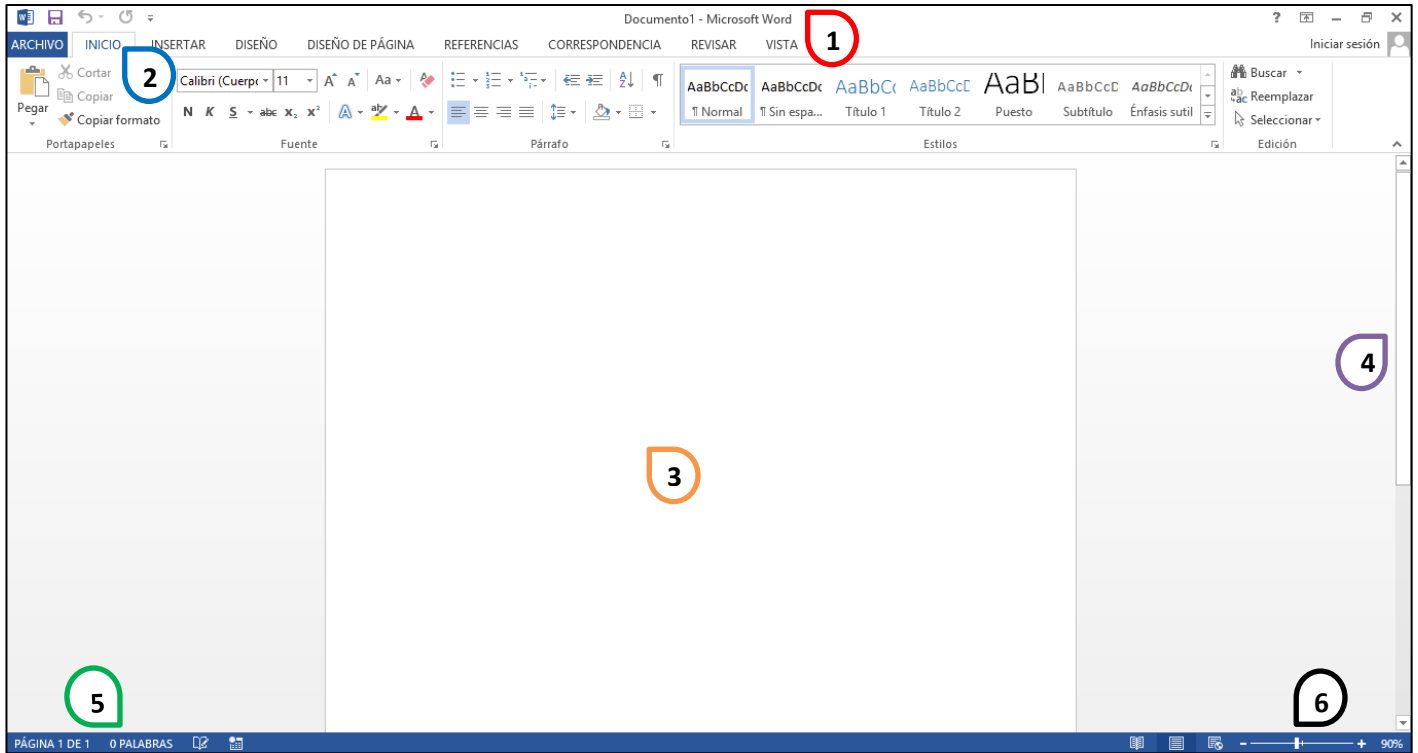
Documento1 - Microsoft Word

? – ✕

ARCHIVO INICIO INSERTAR DISEÑO DISEÑO DE PÁGINA REFERENCIAS CORRESPONDENCIA REVISAR VISTA

Iniciar sesión

1

2

Pegar
Cortar
Copiar
Copiar formato
Portapapeles

Calibri (Cuerpo 11
N K S abc $x_2$ $x^2$
Fuente

Párrafo

AaBbCcDc ¶ Normal
AaBbCcDc ¶ Sin espa...
AaBbCc Título 1
AaBbCcE Título 2
AaBl Puesto
AaBbCcD Subtítulo
AaBbCcDc Énfasis sutil
Estilos

Buscar
Reemplazar
Seleccionar
Edición

3

4

5

6

PÁGINA 1 DE 1 0 PALABRAS

90%